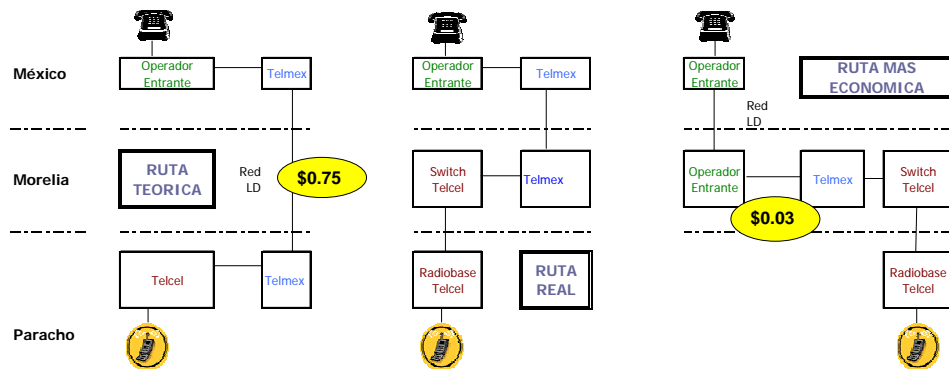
México

Morelia

Paracho

Operador Entrante

Telmex

RUTA TEORICA

Red LD

$0.75

Telcel

Telmex

Operador Entrante

Telmex

Switch Telcel

Telmex

Radiobase Telcel

RUTA REAL

Operador Entrante

RUTA MAS ECONOMICA

Red LD

Operador Entrante

Telmex

Switch Telcel

$0.03

Radiobase Telcel